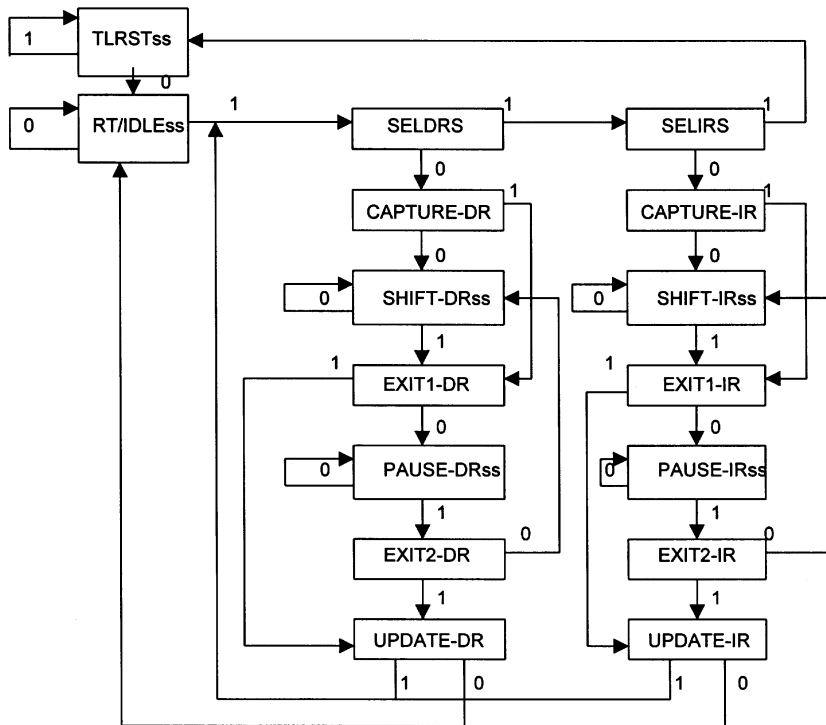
1
TLRSTss
0
0
RT/IDLEss
1
SELDRS
1
SELIRS
1
0
CAPTURE-DR
1
0
CAPTURE-IR
1
0
0
SHIFT-DRss
0
SHIFT-IRss
1
1
EXIT1-DR
1
1
EXIT1-IR
0
0
PAUSE-DRss
0
PAUSE-IRss
1
0
1
0
EXIT2-DR
EXIT2-IR
1
1
UPDATE-DR
UPDATE-IR
1
0
1
0